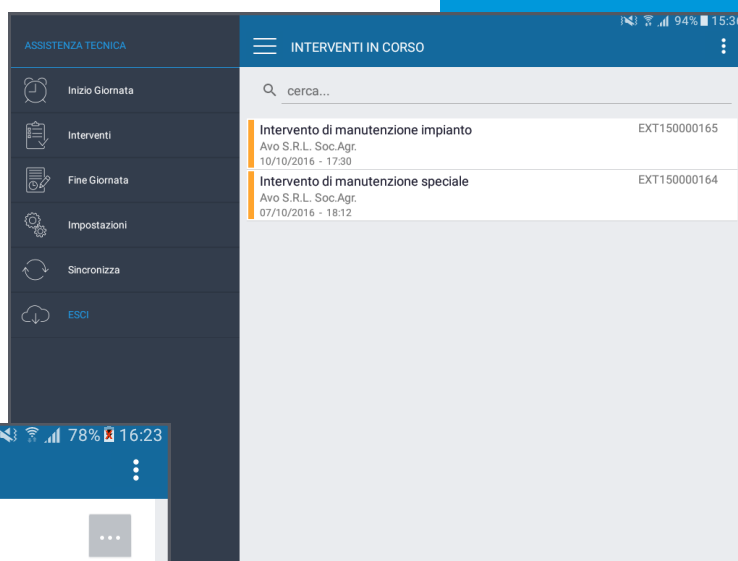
ASSISTENZA TECNICA

Inizio Giornata

Interventi

Fine Giornata

Impostazioni

Sincronizza

ESCI

94% 15:3

INTERVENTI IN CORSO

cerca...

Intervento di manutenzione impianto
Avo S.R.L. Soc.Agr.
10/10/2016 - 17:30
EXT150000165

Intervento di manutenzione speciale
Avo S.R.L. Soc.Agr.
07/10/2016 - 18:12
EXT150000164

78% 16:23

...